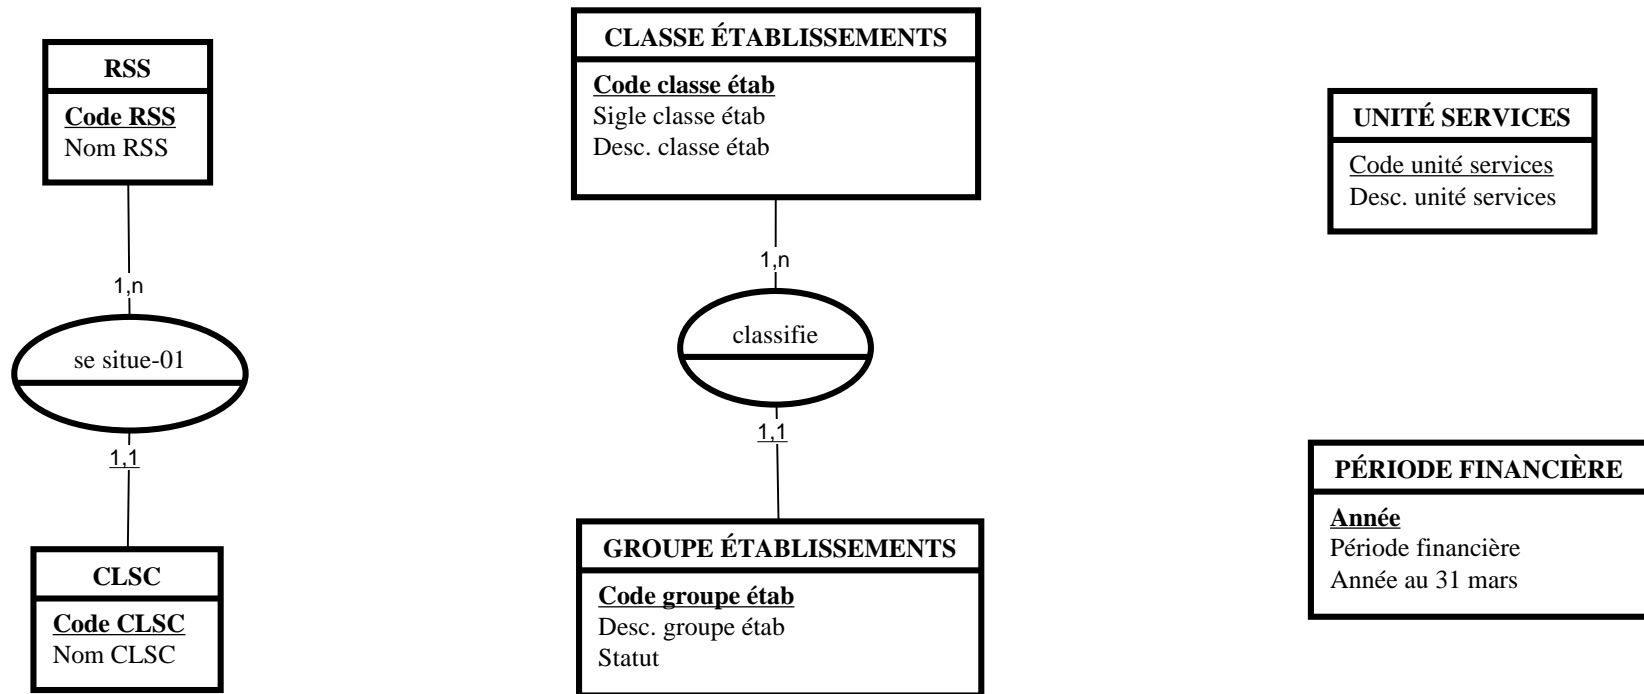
RSS

Code RSS
Nom RSS

1,n

se situe-01

1,1

CLSC

Code CLSC
Nom CLSC

CLASSE ÉTABLISSEMENTS

Code classe étab
Sigle classe étab
Desc. classe étab

1,n

classifie

1,1

GROUPE ÉTABLISSEMENTS

Code groupe étab
Desc. groupe étab
Statut

UNITÉ SERVICES

Code unité services
Desc. unité services

PÉRIODE FINANCIÈRE

Année
Période financière
Année au 31 mars